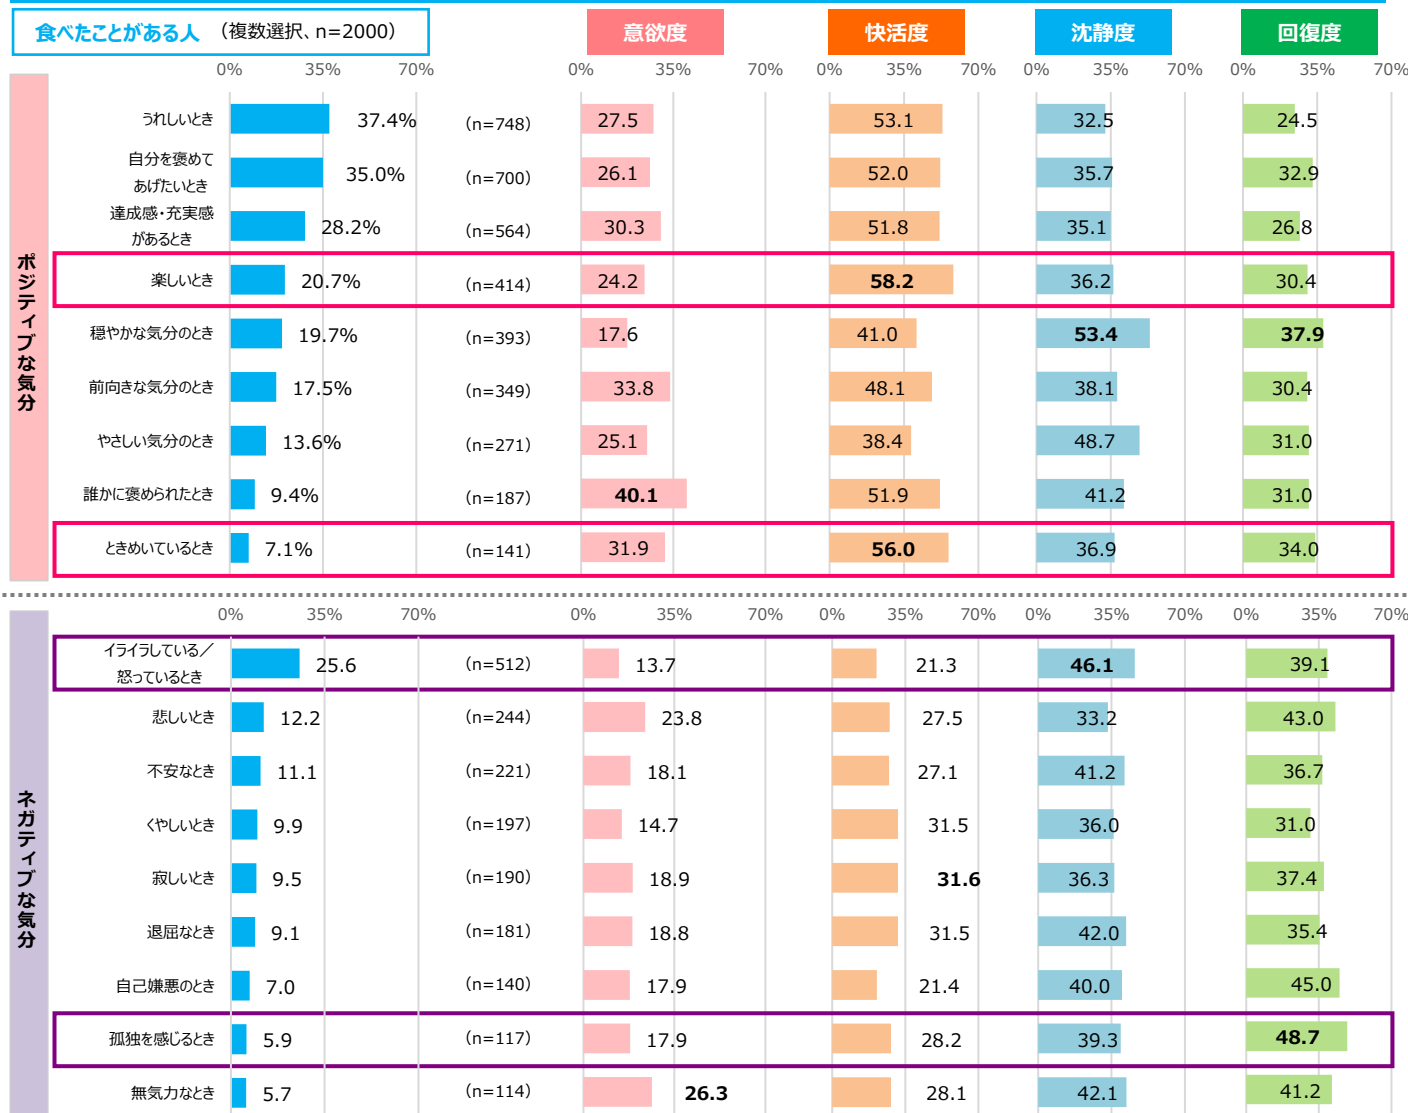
食べたことがある人 （複数選択、n=2000）

意欲度 快活度 沈静度 回復度

ポジティブな気分

| | 0% 35% 70% | | 意欲度 | 快活度 | 沈静度 | 回復度 |
|---|---|---|---|---|---|---|
| うれしいとき | 37.4% | (n=748) | 27.5 | 53.1 | 32.5 | 24.5 |
| 自分を褒めてあげたいとき | 35.0% | (n=700) | 26.1 | 52.0 | 35.7 | 32.9 |
| 達成感・充実感があるとき | 28.2% | (n=564) | 30.3 | 51.8 | 35.1 | 26.8 |
| 楽しいとき | 20.7% | (n=414) | 24.2 | **58.2** | 36.2 | 30.4 |
| 穏やかな気分のとき | 19.7% | (n=393) | 17.6 | 41.0 | **53.4** | **37.9** |
| 前向きな気分のとき | 17.5% | (n=349) | 33.8 | 48.1 | 38.1 | 30.4 |
| やさしい気分のとき | 13.6% | (n=271) | 25.1 | 38.4 | 48.7 | 31.0 |
| 誰かに褒められたとき | 9.4% | (n=187) | **40.1** | 51.9 | 41.2 | 31.0 |
| ときめいているとき | 7.1% | (n=141) | 31.9 | **56.0** | 36.9 | 34.0 |

ネガティブな気分

| | 0% 35% 70% | | 意欲度 | 快活度 | 沈静度 | 回復度 |
|---|---|---|---|---|---|---|
| イライラしている／怒っているとき | 25.6 | (n=512) | 13.7 | 21.3 | **46.1** | 39.1 |
| 悲しいとき | 12.2 | (n=244) | 23.8 | 27.5 | 33.2 | 43.0 |
| 不安なとき | 11.1 | (n=221) | 18.1 | 27.1 | 41.2 | 36.7 |
| くやしいとき | 9.9 | (n=197) | 14.7 | 31.5 | 36.0 | 31.0 |
| 寂しいとき | 9.5 | (n=190) | 18.9 | **31.6** | 36.3 | 37.4 |
| 退屈なとき | 9.1 | (n=181) | 18.8 | 31.5 | 42.0 | 35.4 |
| 自己嫌悪のとき | 7.0 | (n=140) | 17.9 | 21.4 | 40.0 | 45.0 |
| 孤独を感じるとき | 5.9 | (n=117) | 17.9 | 28.2 | 39.3 | **48.7** |
| 無気力なとき | 5.7 | (n=114) | **26.3** | 28.1 | 42.1 | 41.2 |